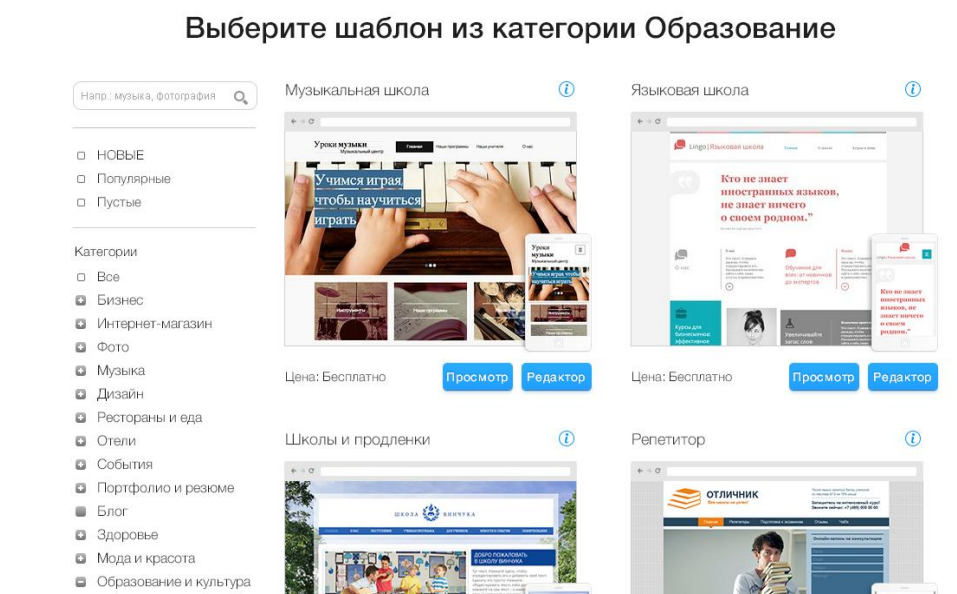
Выберите шаблон из категории Образование

Напр.: музыка, фотография

НОВЫЕ
Популярные
Пустые

Категории
Все
Бизнес
Интернет-магазин
Фото
Музыка
Дизайн
Рестораны и еда
Отели
События
Портфолио и резюме
Блог
Здоровье
Мода и красота
Образование и культура

Музыкальная школа

Уроки музыки
Музыкальный центр
Учимся играя, чтобы научиться играть

Цена: Бесплатно
Просмотр
Редактор

Языковая школа

Lingo | Языковая школа
Кто не знает иностранных языков, не знает ничего о своем родном."

Цена: Бесплатно
Просмотр
Редактор

Школы и продленки

ШКОЛА ВИНЧУКА
ДОБРО ПОЖАЛОВАТЬ В ШКОЛУ ВИНЧУКА

Репетитор

ОТЛИЧНИК